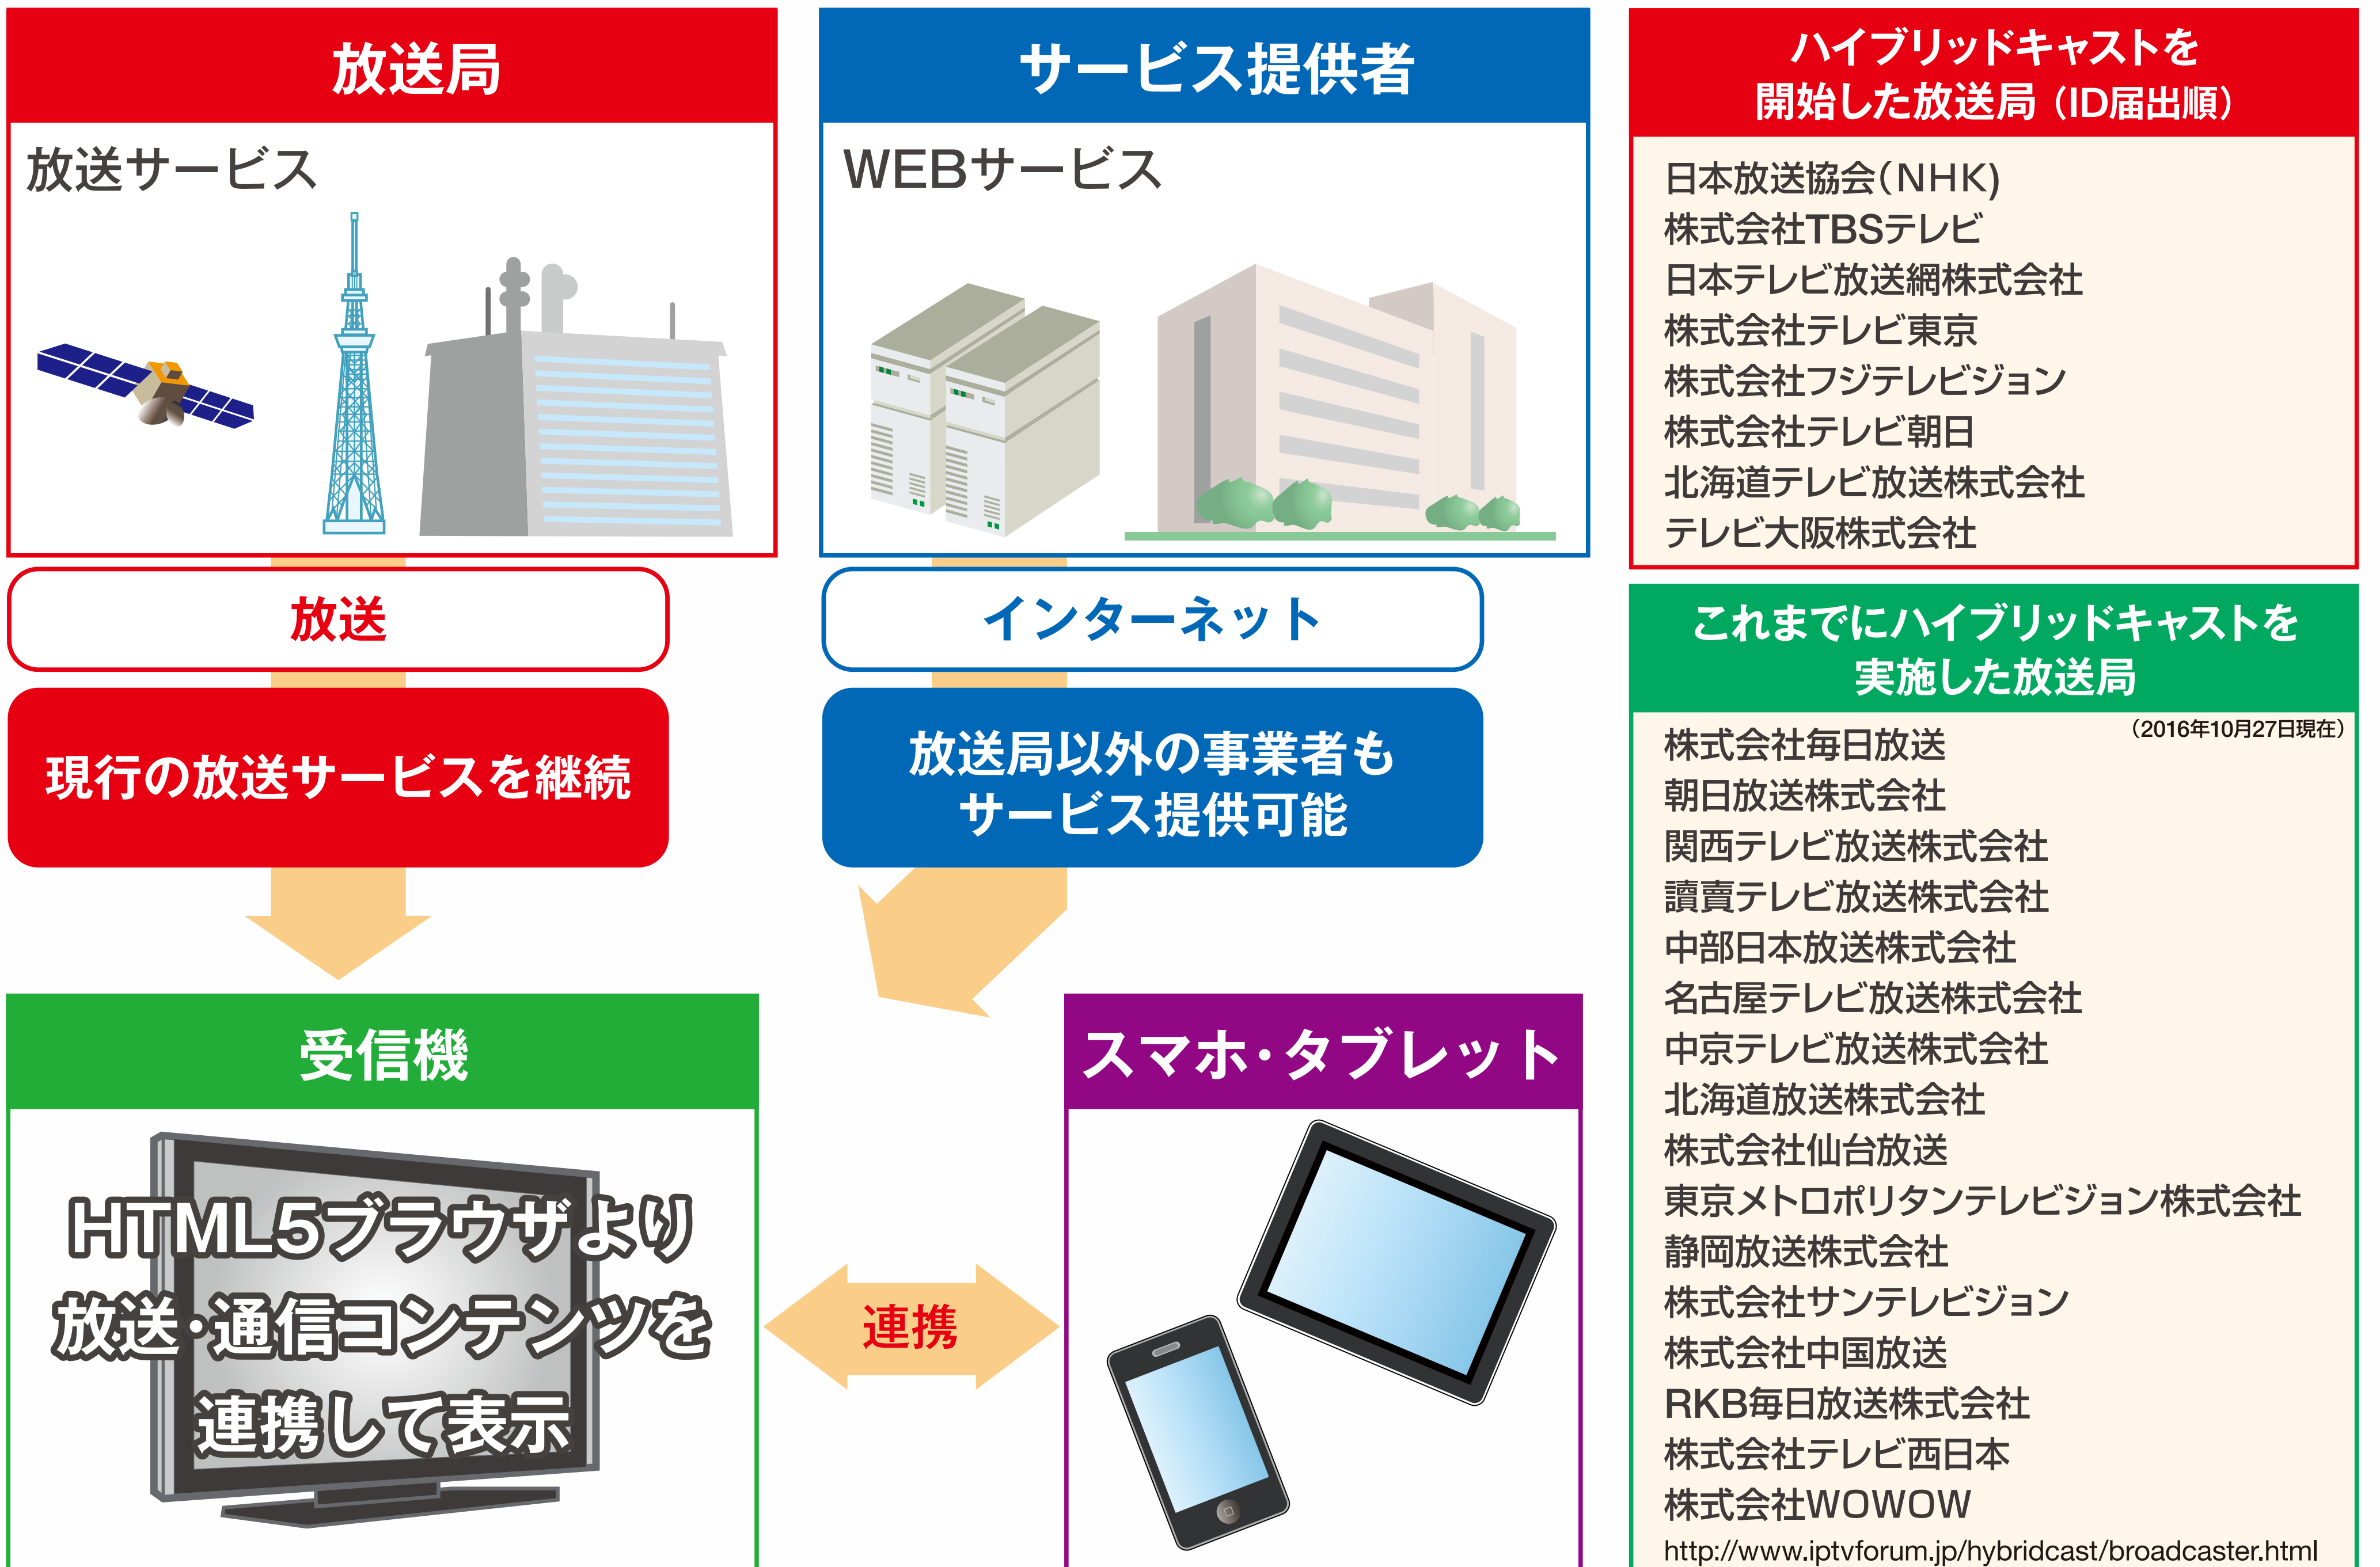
放送局

放送サービス

サービス提供者

WEBサービス

ハイブリッドキャストを開始した放送局（ID届出順）

日本放送協会(NHK)
株式会社TBSテレビ
日本テレビ放送網株式会社
株式会社テレビ東京
株式会社フジテレビジョン
株式会社テレビ朝日
北海道テレビ放送株式会社
テレビ大阪株式会社

放送

インターネット

これまでにハイブリッドキャストを実施した放送局

（2016年10月27日現在）

株式会社毎日放送
朝日放送株式会社
関西テレビ放送株式会社
讀賣テレビ放送株式会社
中部日本放送株式会社
名古屋テレビ放送株式会社
中京テレビ放送株式会社
北海道放送株式会社
株式会社仙台放送
東京メトロポリタンテレビジョン株式会社
静岡放送株式会社
株式会社サンテレビジョン
株式会社中国放送
RKB毎日放送株式会社
株式会社テレビ西日本
株式会社WOWOW
http://www.iptvforum.jp/hybridcast/broadcaster.html

現行の放送サービスを継続

放送局以外の事業者もサービス提供可能

受信機

スマホ・タブレット

HTML5ブラウザより放送・通信コンテンツを連携して表示

連携